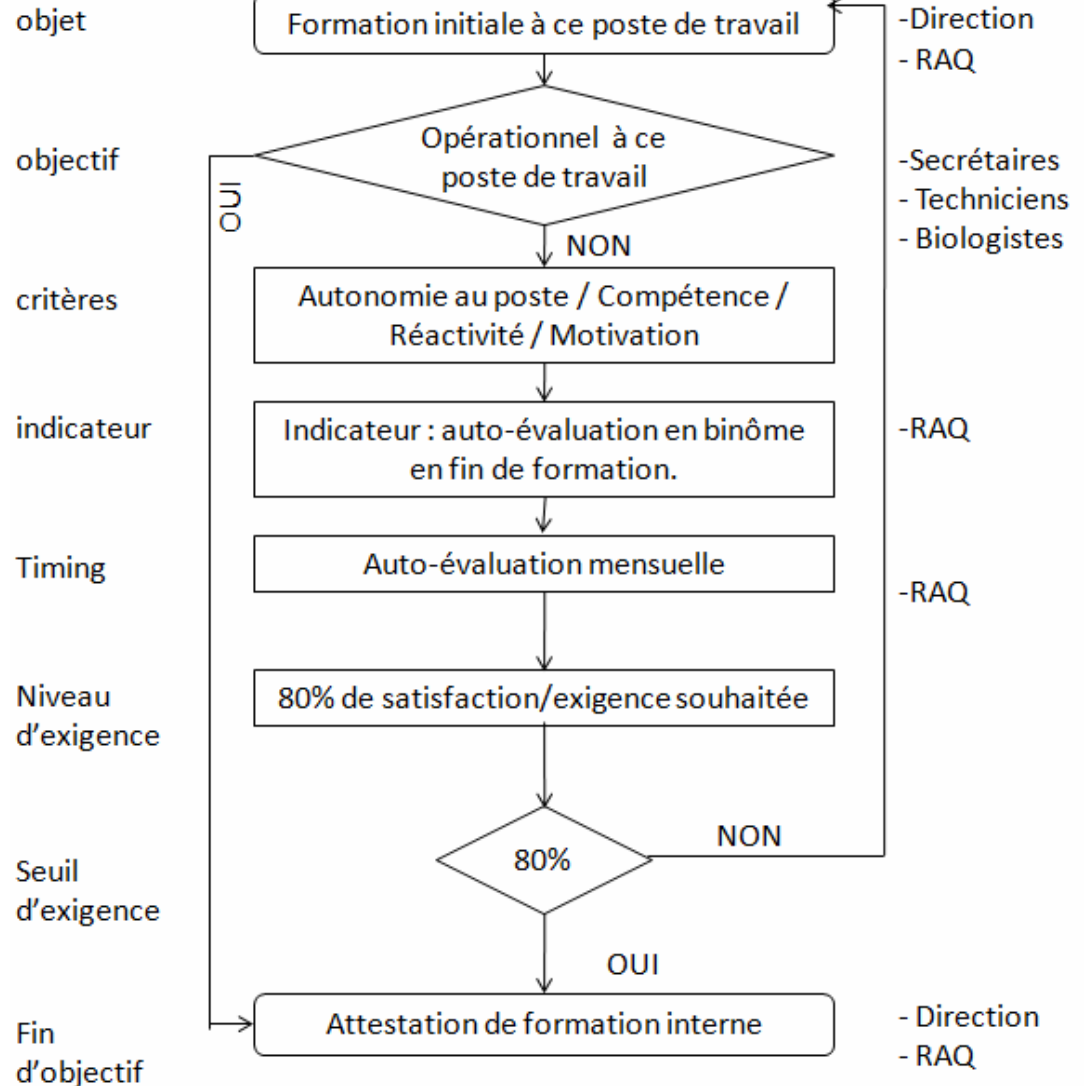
objet

Formation initiale à ce poste de travail

-Direction
- RAQ

objectif

Opérationnel à ce poste de travail

OUI

-Secrétaires
- Techniciens
- Biologistes

NON

critères

Autonomie au poste / Compétence / Réactivité / Motivation

indicateur

Indicateur : auto-évaluation en binôme en fin de formation.

-RAQ

Timing

Auto-évaluation mensuelle

-RAQ

Niveau d'exigence

80% de satisfaction/exigence souhaitée

Seuil d'exigence

80%

NON

OUI

Fin d'objectif

Attestation de formation interne

- Direction
- RAQ